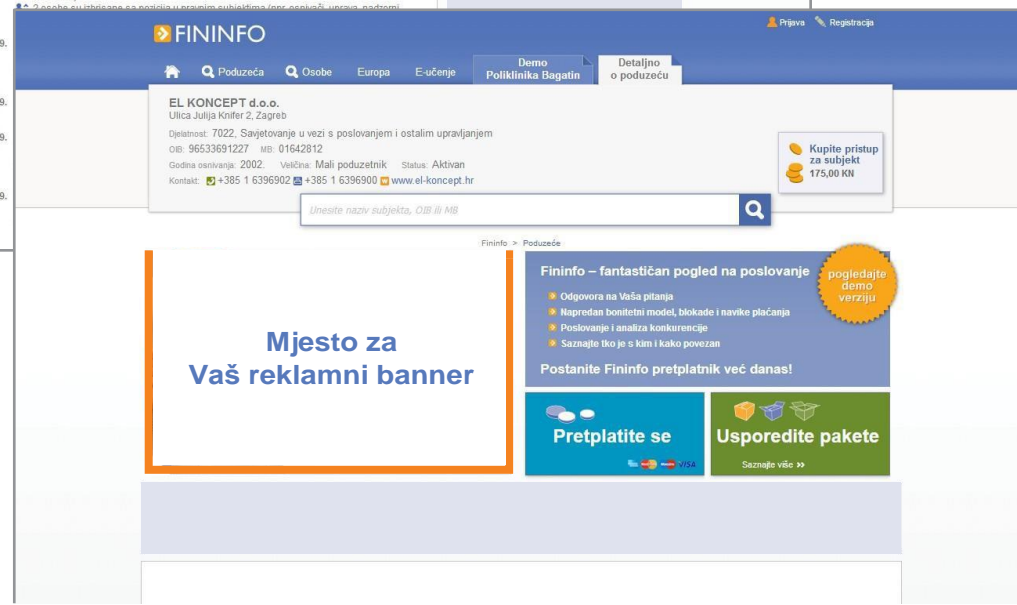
2 osobe su izbrisane sa pozicija u pravnim subjektima (npr. osnivači, uprava, nadzorni

9.

9.

9.

9.

FININFO

Prijava Registracija

Poduzeća Osobe Europa E-učenje Demo Poliklinika Bagatin Detaljno o poduzeću

EL KONCEPT d.o.o.
Ulica Julija Knifer 2, Zagreb

Djelatnost: 7022, Savjetovanje u vezi s poslovanjem i ostalim upravljanjem
OIB: 96533691227 MB: 01642812
Godina osnivanja: 2002. Veličina: Mali poduzetnik Status: Aktivan
Kontakt: +385 1 6396902 +385 1 6396900 www.el-koncept.hr

Kupite pristup za subjekt
175,00 KN

Unesite naziv subjekta, OIB ili MB

Fininfo > Poduzeće

Mjesto za Vaš reklamni banner

Fininfo – fantastičan pogled na poslovanje

pogledajte demo verziju

Odgovora na Vaša pitanja
Napredan bonitetni model, blokade i navike plaćanja
Poslovanje i analiza konkurencije
Saznajte tko je s kim i kako povezan

Postanite Fininfo pretplatnik već danas!

Pretplatite se

VISA

Usporedite pakete

Saznajte više »